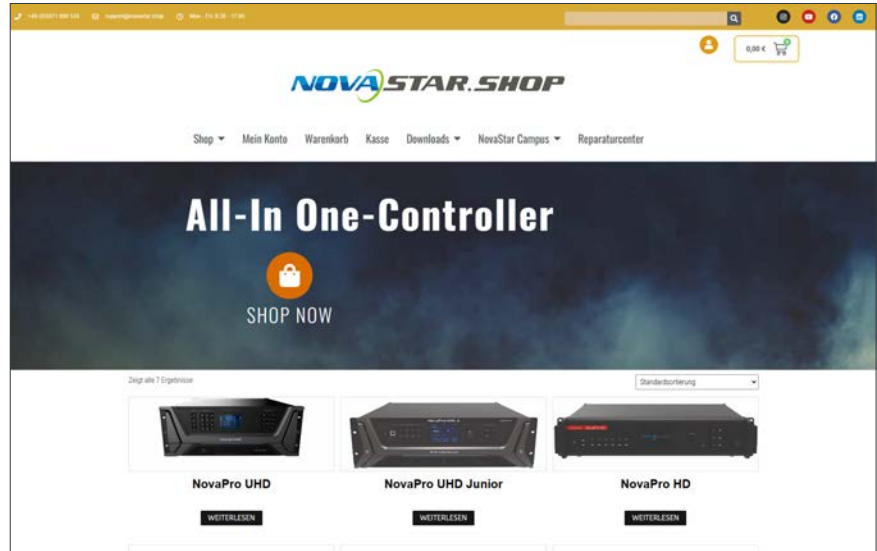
+49 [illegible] support@novastar.shop Mon - Fri 8:30 - 17:00

0,00 €

NOVA STAR.SHOP

Shop Mein Konto Warenkorb Kasse Downloads NovaStar Campus Reparaturcenter

All-In One-Controller

SHOP NOW

Zeigt alle 7 Ergebnisse

Standardsortierung

NovaPro UHD

WEITERLESEN

NovaPro UHD Junior

WEITERLESEN

NovaPro HD

WEITERLESEN